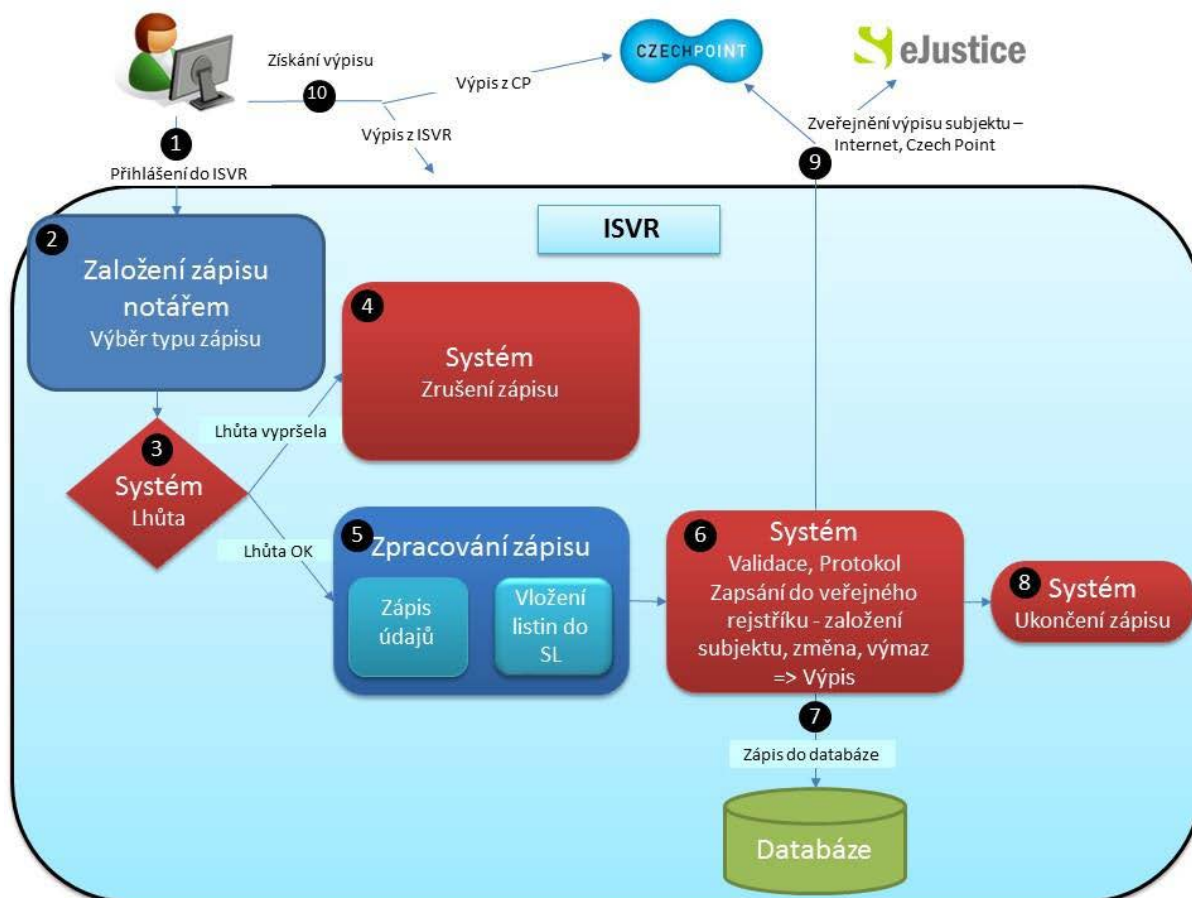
Získání výpisu

10

Výpis z CP

CZECHPOINT

eJustice

Výpis z ISVR

1

Přihlášení do ISVR

Zveřejnění výpisu subjektu – Internet, Czech Point

9

ISVR

2

Založení zápisu notářem

Výběr typu zápisu

4

Systém

Zrušení zápisu

Lhůta vypršela

3

Systém

Lhůta

Lhůta OK

5

Zpracování zápisu

Zápis údajů

Vložení listin do SL

6

Systém

Validace, Protokol

Zapsání do veřejného rejstříku - založení subjektu, změna, výmaz => Výpis

8

Systém

Ukončení zápisu

7

Zápis do databáze

Databáze